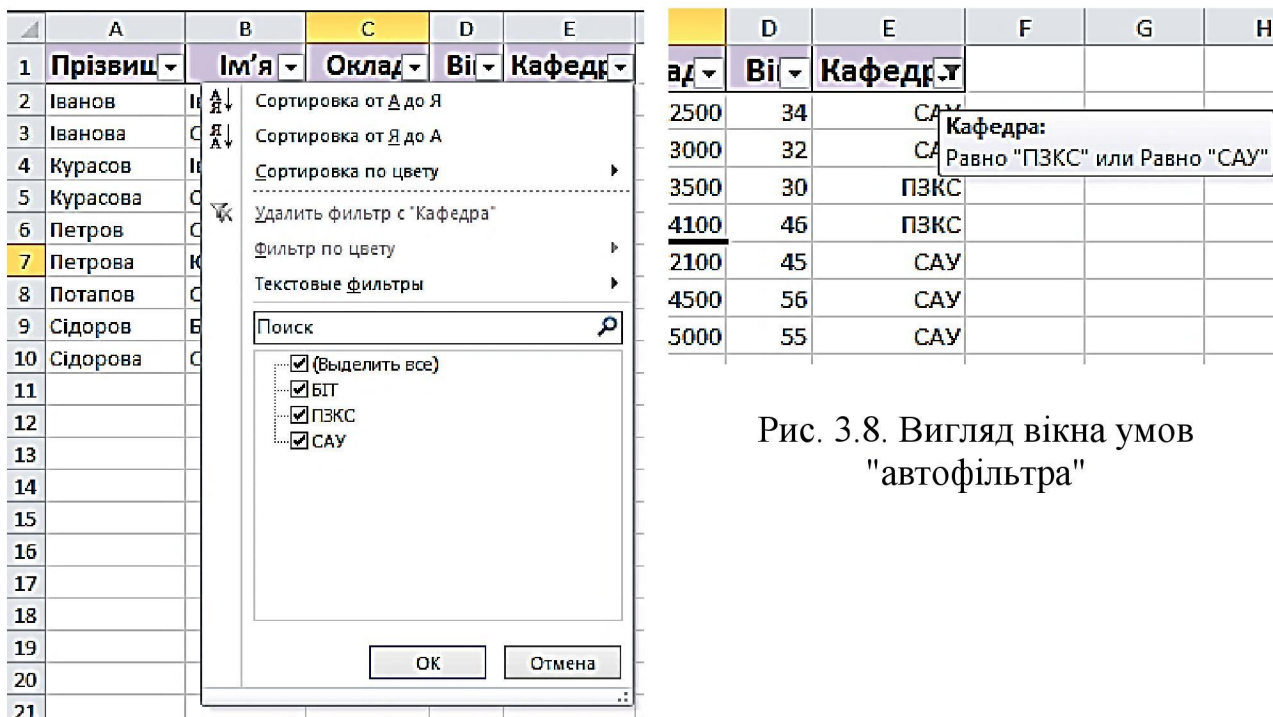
| | A | B | C | D | E |
|---|---|---|---|---|---|
| 1 | Прізвищ | Ім'я | Оклад | Ві | Кафедр |
| 2 | Іванов | І | | | |
| 3 | Іванова | С | | | |
| 4 | Курасов | І | | | |
| 5 | Курасова | О | | | |
| 6 | Петров | С | | | |
| 7 | Петрова | Ю | | | |
| 8 | Потапов | С | | | |
| 9 | Сідоров | Б | | | |
| 10 | Сідорова | С | | | |
| 11 | | | | | |
| 12 | | | | | |
| 13 | | | | | |
| 14 | | | | | |
| 15 | | | | | |
| 16 | | | | | |
| 17 | | | | | |
| 18 | | | | | |
| 19 | | | | | |
| 20 | | | | | |
| 21 | | | | | |

Сортировка от А до Я
Сортировка от Я до А
Сортировка по цвету
Удалить фильтр с "Кафедра"
Фильтр по цвету
Текстовые фильтры
Поиск
(Выделить все)
БІТ
ПЗКС
САУ
ОК
Отмена

| | D | E | F | G | H |
|---|---|---|---|---|---|
| ад | Ві | Кафедр | | | |
| 2500 | 34 | СА | | | |
| 3000 | 32 | СА | | | |
| 3500 | 30 | ПЗКС | | | |
| 4100 | 46 | ПЗКС | | | |
| 2100 | 45 | САУ | | | |
| 4500 | 56 | САУ | | | |
| 5000 | 55 | САУ | | | |

Кафедра:
Равно "ПЗКС" или Равно "САУ"

Рис. 3.8. Вигляд вікна умов "автофільтра"